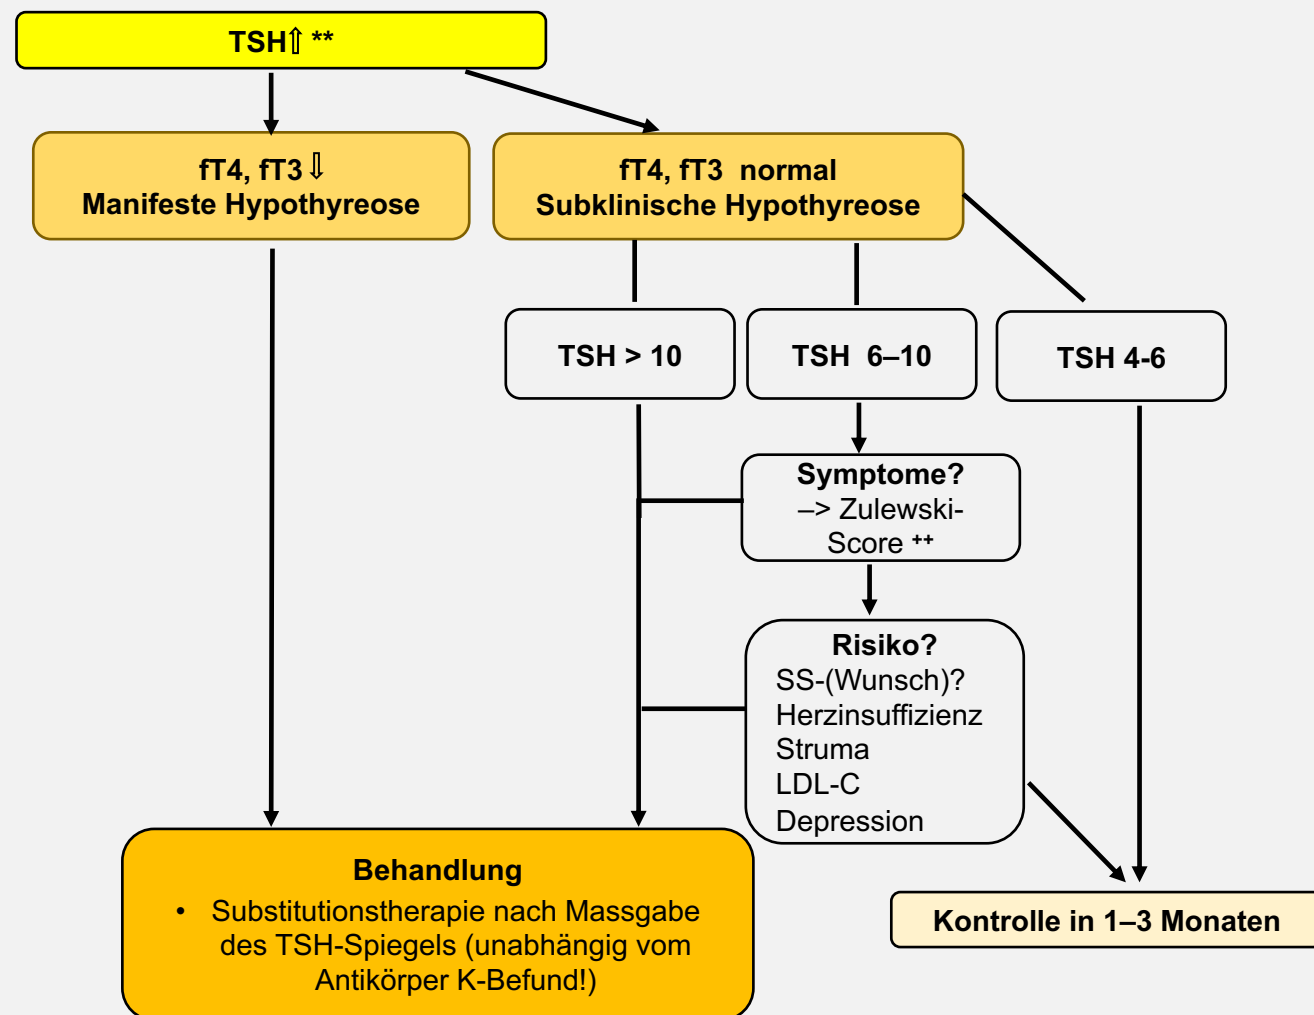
TSH⇑ **

fT4, fT3 ⇓
Manifeste Hypothyreose

fT4, fT3 normal
Subklinische Hypothyreose

TSH > 10

TSH 6–10

TSH 4-6

Symptome?
–> Zulewski-Score ++

Risiko?
SS-(Wunsch)?
Herzinsuffizienz
Struma
LDL-C
Depression

Behandlung
• Substitutionstherapie nach Massgabe des TSH-Spiegels (unabhängig vom Antikörper K-Befund!)

Kontrolle in 1–3 Monaten